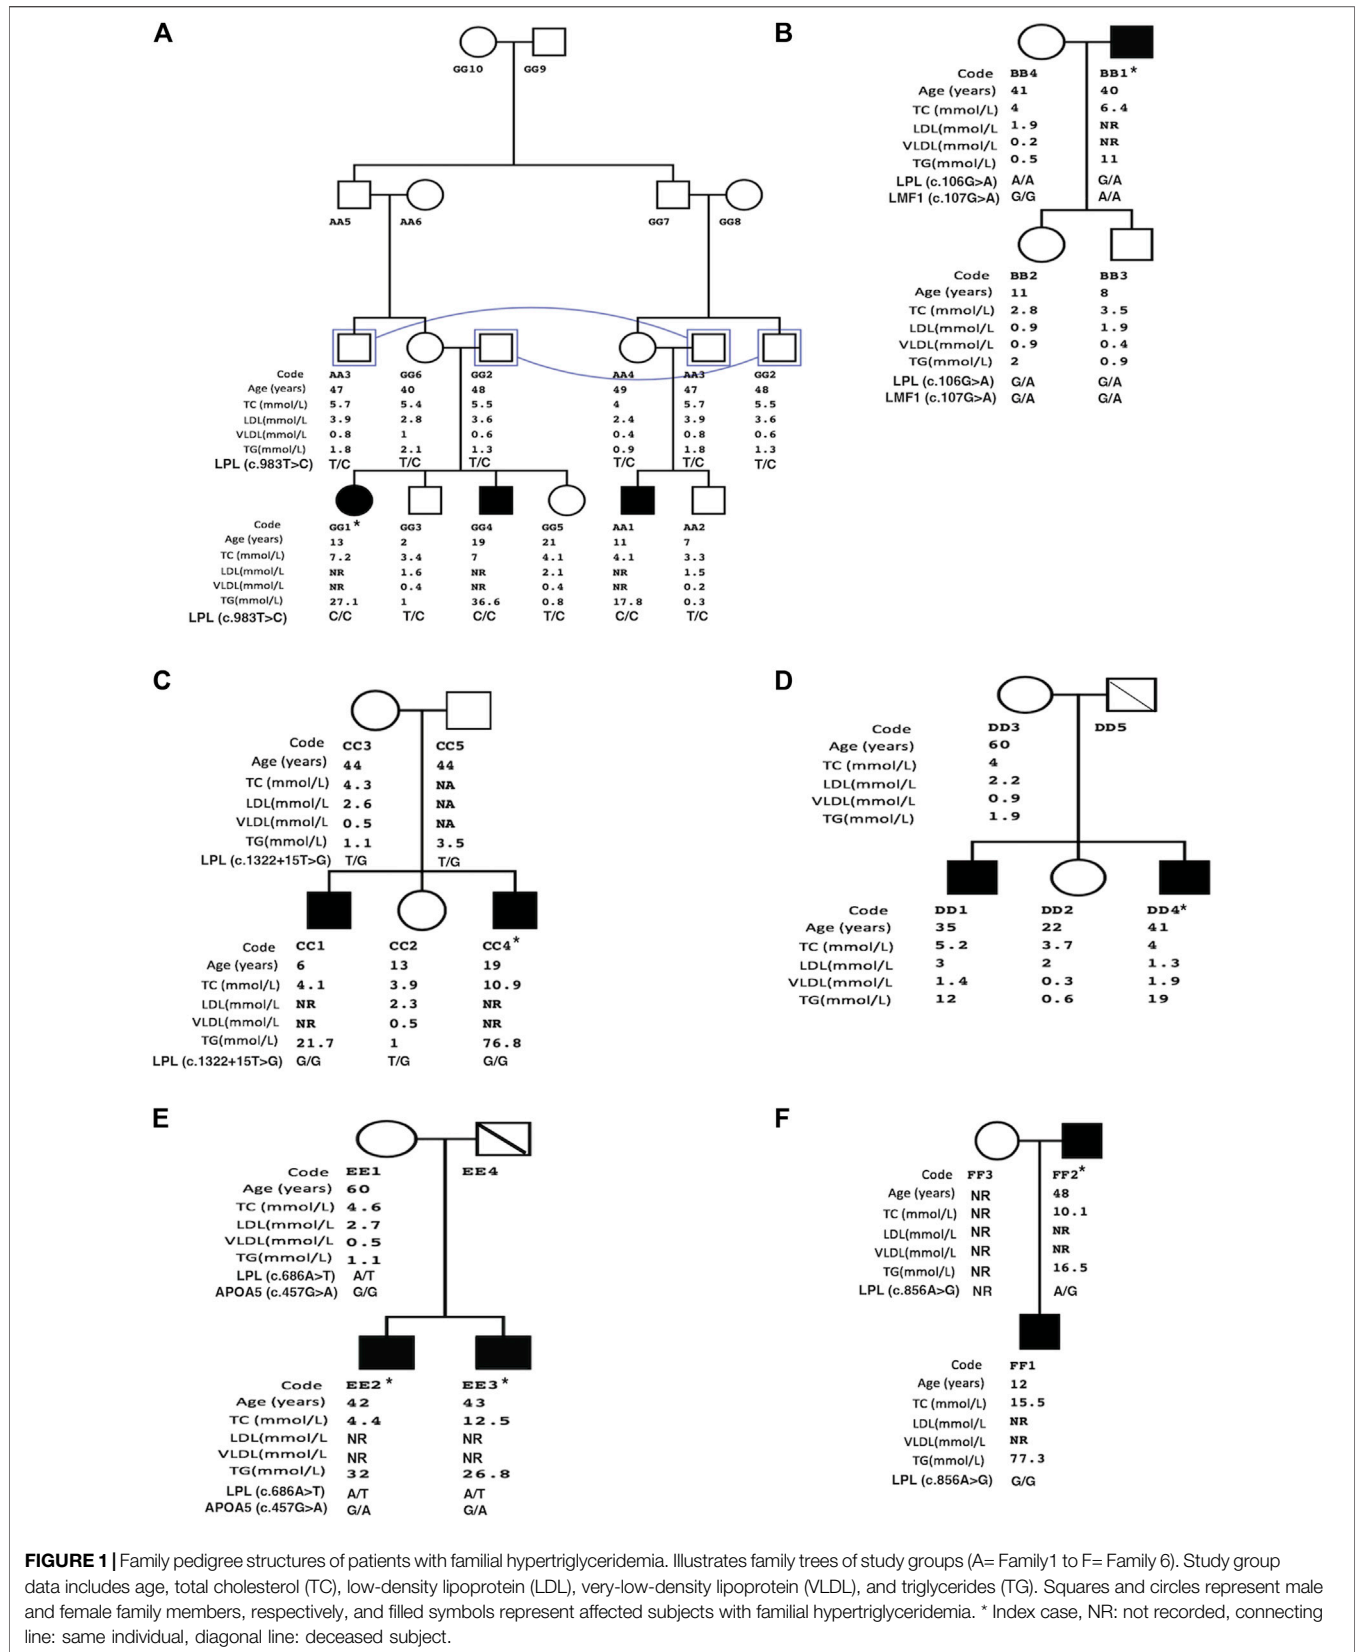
A

GG10 GG9

AA5 AA6 GG7 GG8

| Code | AA3 | GG6 | GG2 | AA4 | AA3 | GG2 |
|---|---|---|---|---|---|---|
| Age (years) | 47 | 40 | 48 | 49 | 47 | 48 |
| TC (mmol/L) | 5.7 | 5.4 | 5.5 | 4 | 5.7 | 5.5 |
| LDL(mmol/L | 3.9 | 2.8 | 3.6 | 2.4 | 3.9 | 3.6 |
| VLDL(mmol/L | 0.8 | 1 | 0.6 | 0.4 | 0.8 | 0.6 |
| TG(mmol/L) | 1.8 | 2.1 | 1.3 | 0.9 | 1.8 | 1.3 |
| LPL (c.983T>C) | T/C | T/C | T/C | T/C | T/C | T/C |

| Code | GG1* | GG3 | GG4 | GG5 | AA1 | AA2 |
|---|---|---|---|---|---|---|
| Age (years) | 13 | 2 | 19 | 21 | 11 | 7 |
| TC (mmol/L) | 7.2 | 3.4 | 7 | 4.1 | 4.1 | 3.3 |
| LDL(mmol/L | NR | 1.6 | NR | 2.1 | NR | 1.5 |
| VLDL(mmol/L | NR | 0.4 | NR | 0.4 | NR | 0.2 |
| TG(mmol/L) | 27.1 | 1 | 36.6 | 0.8 | 17.8 | 0.3 |
| LPL (c.983T>C) | C/C | T/C | C/C | T/C | C/C | T/C |

B

| Code | BB4 | BB1* |
|---|---|---|
| Age (years) | 41 | 40 |
| TC (mmol/L) | 4 | 6.4 |
| LDL(mmol/L | 1.9 | NR |
| VLDL(mmol/L | 0.2 | NR |
| TG(mmol/L) | 0.5 | 11 |
| LPL (c.106G>A) | A/A | G/A |
| LMF1 (c.107G>A) | G/G | A/A |

| Code | BB2 | BB3 |
|---|---|---|
| Age (years) | 11 | 8 |
| TC (mmol/L) | 2.8 | 3.5 |
| LDL(mmol/L | 0.9 | 1.9 |
| VLDL(mmol/L | 0.9 | 0.4 |
| TG(mmol/L) | 2 | 0.9 |
| LPL (c.106G>A) | G/A | G/A |
| LMF1 (c.107G>A) | G/A | G/A |

C

| Code | CC3 | CC5 |
|---|---|---|
| Age (years) | 44 | 44 |
| TC (mmol/L) | 4.3 | NA |
| LDL(mmol/L | 2.6 | NA |
| VLDL(mmol/L | 0.5 | NA |
| TG(mmol/L) | 1.1 | 3.5 |
| LPL (c.1322+15T>G) | T/G | T/G |

| Code | CC1 | CC2 | CC4* |
|---|---|---|---|
| Age (years) | 6 | 13 | 19 |
| TC (mmol/L) | 4.1 | 3.9 | 10.9 |
| LDL(mmol/L | NR | 2.3 | NR |
| VLDL(mmol/L | NR | 0.5 | NR |
| TG(mmol/L) | 21.7 | 1 | 76.8 |
| LPL (c.1322+15T>G) | G/G | T/G | G/G |

D

| Code | DD3 | DD5 |
|---|---|---|
| Age (years) | 60 | |
| TC (mmol/L) | 4 | |
| LDL(mmol/L | 2.2 | |
| VLDL(mmol/L | 0.9 | |
| TG(mmol/L) | 1.9 | |

| Code | DD1 | DD2 | DD4* |
|---|---|---|---|
| Age (years) | 35 | 22 | 41 |
| TC (mmol/L) | 5.2 | 3.7 | 4 |
| LDL(mmol/L | 3 | 2 | 1.3 |
| VLDL(mmol/L | 1.4 | 0.3 | 1.9 |
| TG(mmol/L) | 12 | 0.6 | 19 |

E

| Code | EE1 | EE4 |
|---|---|---|
| Age (years) | 60 | |
| TC (mmol/L) | 4.6 | |
| LDL(mmol/L | 2.7 | |
| VLDL(mmol/L | 0.5 | |
| TG(mmol/L) | 1.1 | |
| LPL (c.686A>T) | A/T | |
| APOA5 (c.457G>A) | G/G | |

| Code | EE2* | EE3* |
|---|---|---|
| Age (years) | 42 | 43 |
| TC (mmol/L) | 4.4 | 12.5 |
| LDL(mmol/L | NR | NR |
| VLDL(mmol/L | NR | NR |
| TG(mmol/L) | 32 | 26.8 |
| LPL (c.686A>T) | A/T | A/T |
| APOA5 (c.457G>A) | G/A | G/A |

F

| Code | FF3 | FF2* |
|---|---|---|
| Age (years) | NR | 48 |
| TC (mmol/L) | NR | 10.1 |
| LDL(mmol/L | NR | NR |
| VLDL(mmol/L | NR | NR |
| TG(mmol/L) | NR | 16.5 |
| LPL (c.856A>G) | NR | A/G |

| Code | FF1 |
|---|---|
| Age (years) | 12 |
| TC (mmol/L) | 15.5 |
| LDL(mmol/L | NR |
| VLDL(mmol/L | NR |
| TG(mmol/L) | 77.3 |
| LPL (c.856A>G) | G/G |

FIGURE 1 | Family pedigree structures of patients with familial hypertriglyceridemia. Illustrates family trees of study groups (A= Family1 to F= Family 6). Study group data includes age, total cholesterol (TC), low-density lipoprotein (LDL), very-low-density lipoprotein (VLDL), and triglycerides (TG). Squares and circles represent male and female family members, respectively, and filled symbols represent affected subjects with familial hypertriglyceridemia. * Index case, NR: not recorded, connecting line: same individual, diagonal line: deceased subject.